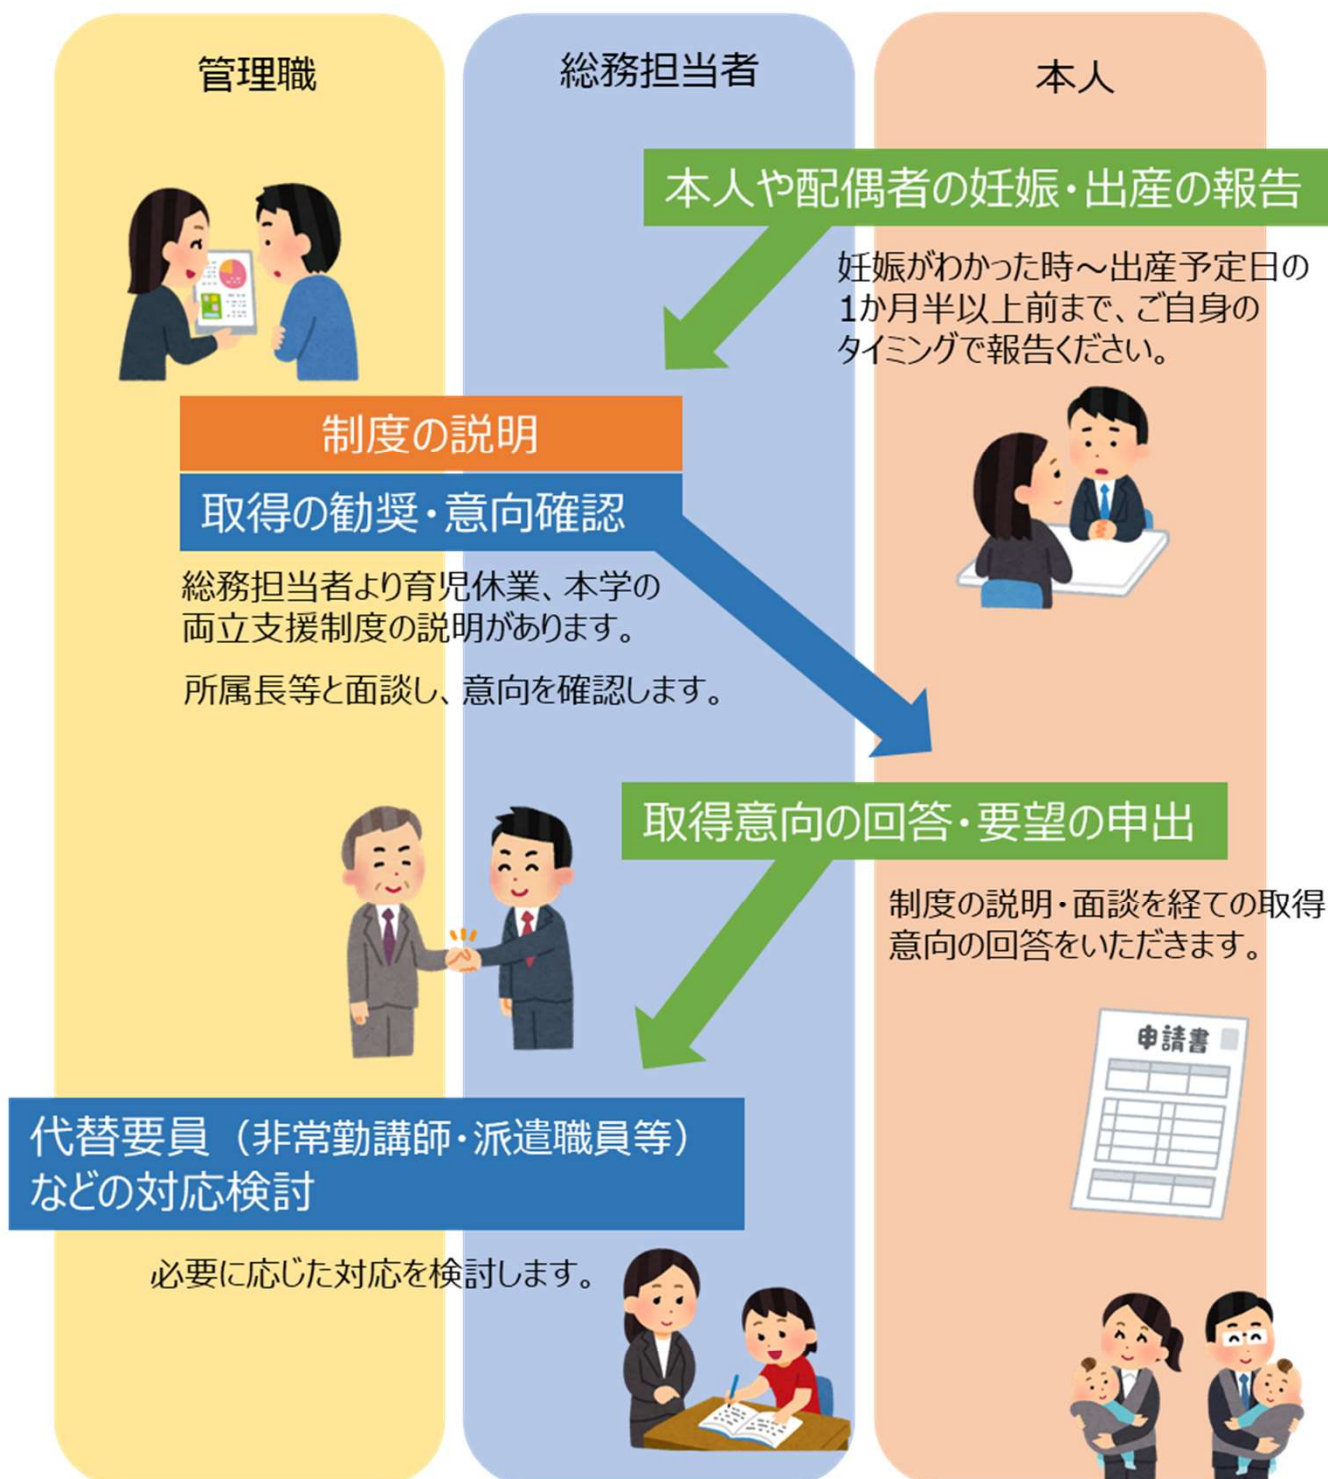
管理職

総務担当者

本人

本人や配偶者の妊娠・出産の報告

妊娠がわかった時～出産予定日の1か月半以上前まで、ご自身のタイミングで報告ください。

制度の説明

取得の勧奨・意向確認

総務担当者より育児休業、本学の両立支援制度の説明があります。

所属長等と面談し、意向を確認します。

取得意向の回答・要望の申出

制度の説明・面談を経ての取得意向の回答をいただきます。

申請書

代替要員（非常勤講師・派遣職員等）などの対応検討

必要に応じた対応を検討します。